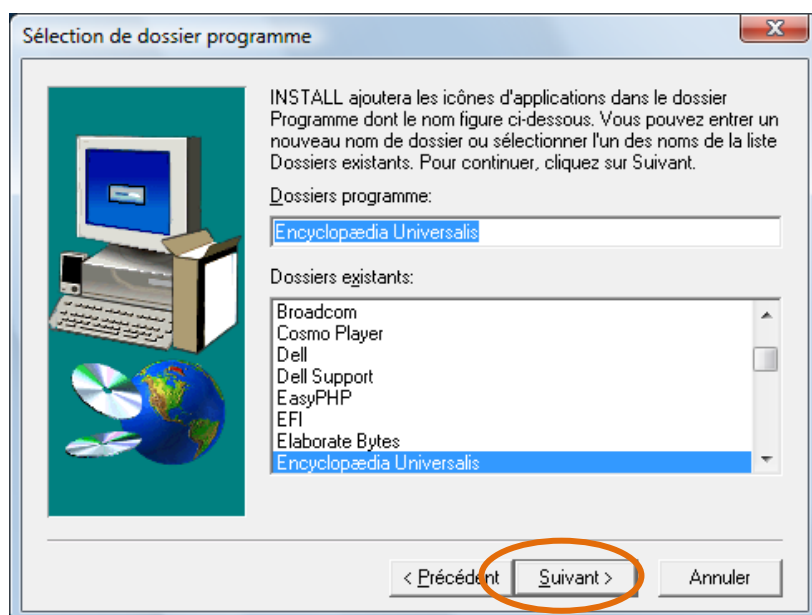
Sélection de dossier programme

INSTALL ajoutera les icônes d'applications dans le dossier Programme dont le nom figure ci-dessous. Vous pouvez entrer un nouveau nom de dossier ou sélectionner l'un des noms de la liste Dossiers existants. Pour continuer, cliquez sur Suivant.

Dossiers programme:

Encyclopædia Universalis

Dossiers existants:

Broadcom
Cosmo Player
Dell
Dell Support
EasyPHP
EFI
Elaborate Bytes
Encyclopædia Universalis

< Précédent | Suivant > | Annuler